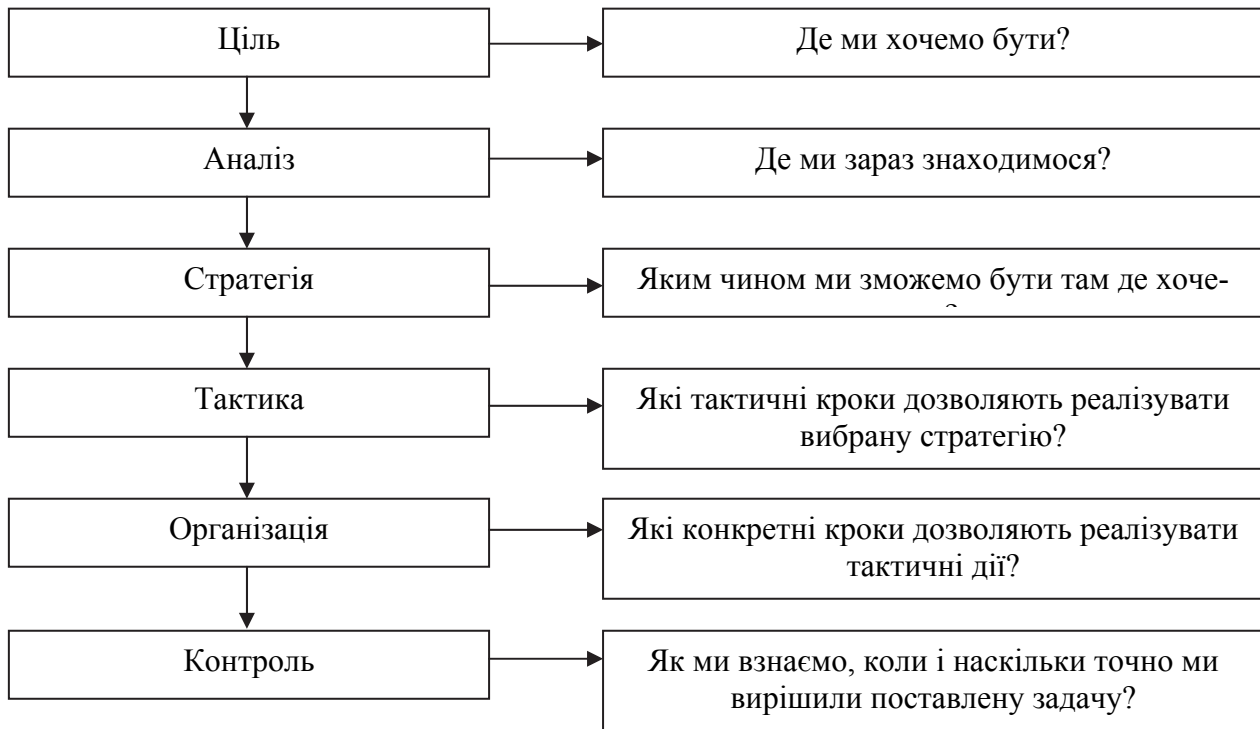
Ціль

Де ми хочемо бути?

Аналіз

Де ми зараз знаходимося?

Стратегія

Яким чином ми зможемо бути там де хоче-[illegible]

Тактика

Які тактичні кроки дозволяють реалізувати вибрану стратегію?

Організація

Які конкретні кроки дозволяють реалізувати тактичні дії?

Контроль

Як ми взнаємо, коли і наскільки точно ми вирішили поставлену задачу?